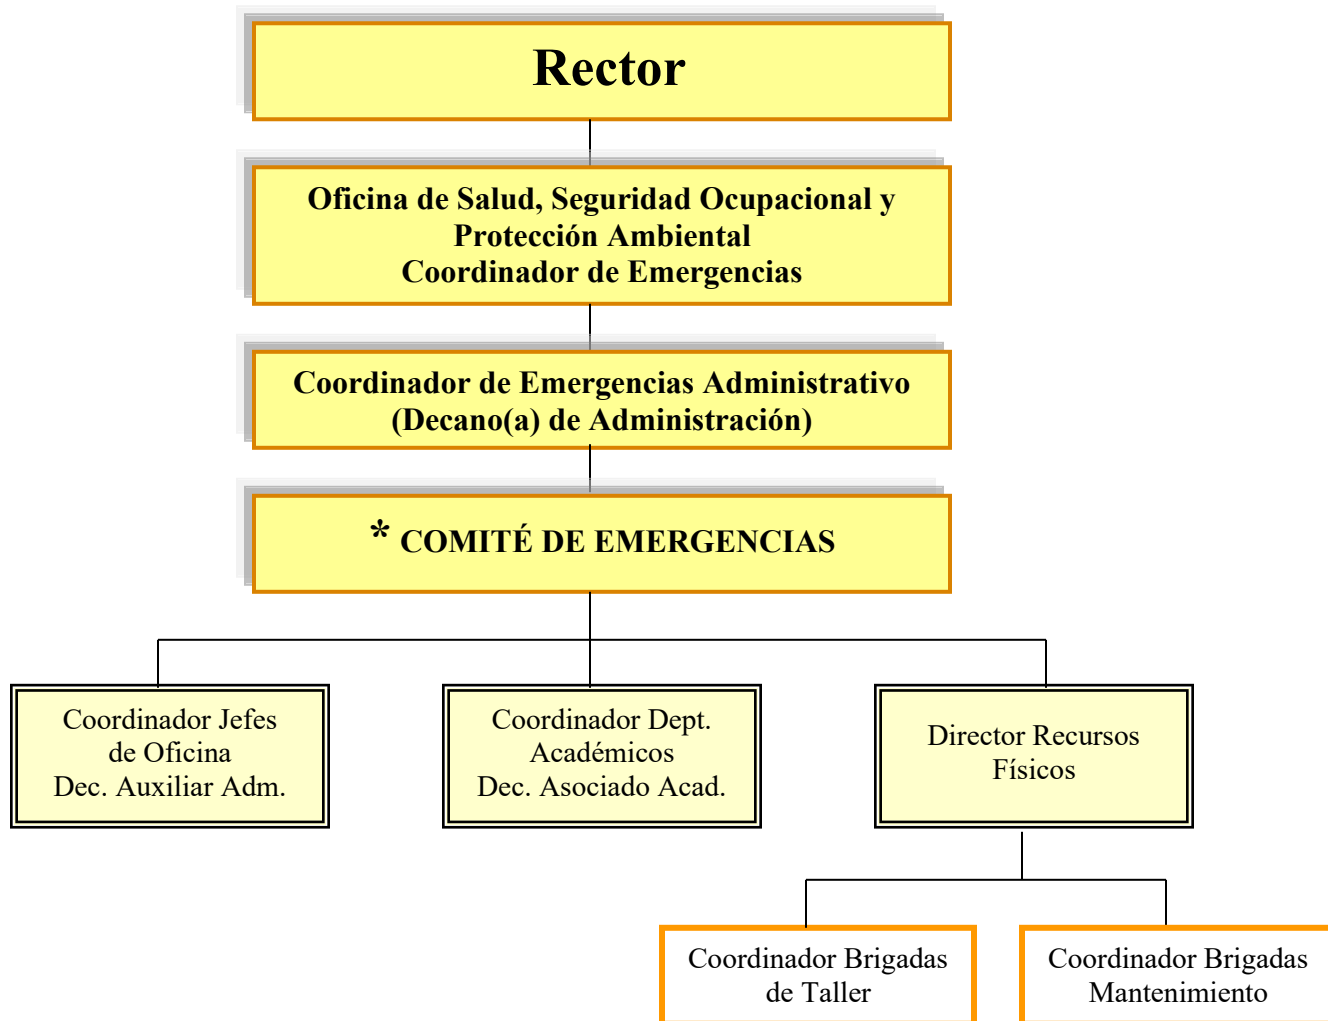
Rector

Oficina de Salud, Seguridad Ocupacional y Protección Ambiental
Coordinador de Emergencias

Coordinador de Emergencias Administrativo
(Decano(a) de Administración)

* COMITÉ DE EMERGENCIAS

Coordinador Jefes de Oficina
Dec. Auxiliar Adm.

Coordinador Dept. Académicos
Dec. Asociado Acad.

Director Recursos Físicos

Coordinador Brigadas de Taller

Coordinador Brigadas Mantenimiento